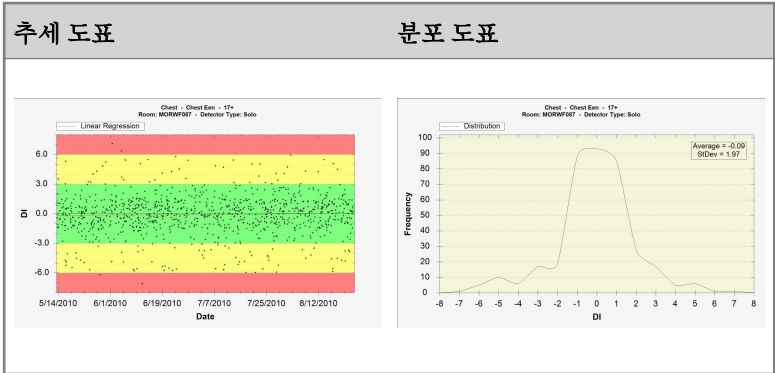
추세 도표

Chest - Chest Een - 17+
Room: MORWF087 - Detector Type: Solo

Linear Regression

6.0
3.0
0.0
-3.0
-6.0

DI

5/14/2010 6/1/2010 6/19/2010 7/7/2010 7/25/2010 8/12/2010

Date

분포 도표

Chest - Chest Een - 17+
Room: MORWF087 - Detector Type: Solo

Distribution

Average = -0.09
StDev = 1.97

100
90
80
70
60
50
40
30
20
10
0

Frequency

-8 -7 -6 -5 -4 -3 -2 -1 0 1 2 3 4 5 6 7 8

DI